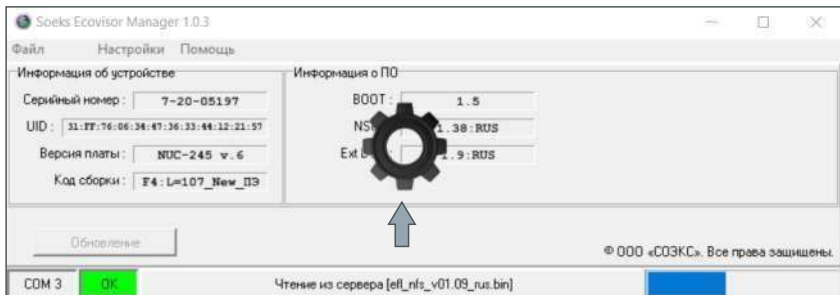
Soeks Ecovisor Manager 1.0.3

Файл Настройки Помощь

Информация об устройстве

Серийный номер : 7-20-05197

UID : 31:FF:76:06:34:47:36:33:44:12:21:57

Версия платы : NUC-245 v.6

Код сборки : F4:L=107_New_ПЭ

Информация о ПО

BOOT : 1.5

NS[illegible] 1.38:RUS

Ext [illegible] 1.9:RUS

Обновление

© ООО «СОЭКС». Все права защищены.

COM 3 OK Чтение из сервера [efl_nfs_v01.09_rus.bin]